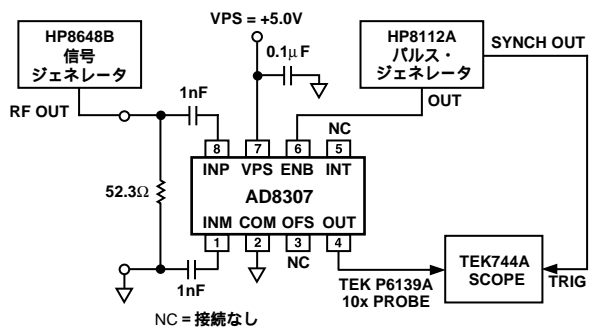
HP8648B
信号
ジェネレータ

VPS = +5.0V

0.1µF

HP8112A
パルス・
ジェネレータ

SYNCH OUT

RF OUT

1nF

OUT

NC

8 7 6 5

INP VPS ENB INT

52.3Ω

AD8307

INM COM OFS OUT

1 2 3 4

NC

1nF

TEK P6139A
10x PROBE

TEK744A
SCOPE

TRIG

NC = 接続なし